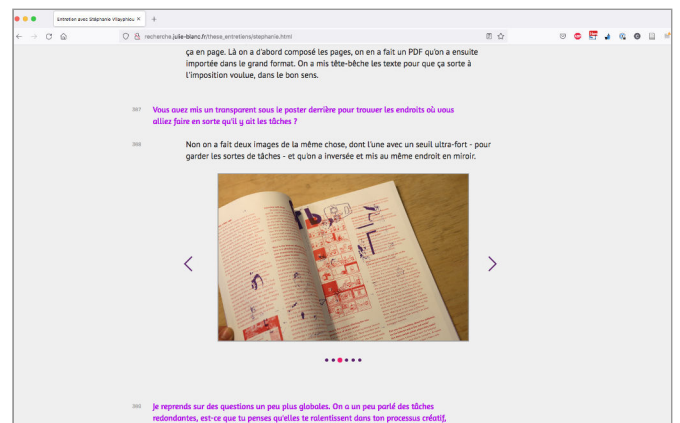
Entretien avec Stéphanie Vilayphiou ×

recherche.julie-blanc.fr/these_entretiens/stephanie.html

ça en page. Là on a d'abord composé les pages, on en a fait un PDF qu'on a ensuite importée dans le grand format. On a mis tête-bêche les texte pour que ça sorte à l'imposition voulue, dans le bon sens.

367 Vous avez mis un transparent sous le poster derrière pour trouver les endroits où vous alliez faire en sorte qu'il y ait les tâches ?

368 Non on a fait deux images de la même chose, dont l'une avec un seuil ultra-fort - pour garder les sortes de tâches - et qu'on a inversée et mis au même endroit en miroir.

369 Je reprends sur des questions un peu plus globales. On a un peu parlé des tâches redondantes, est-ce que tu penses qu'elles te ralentissent dans ton processus créatif,